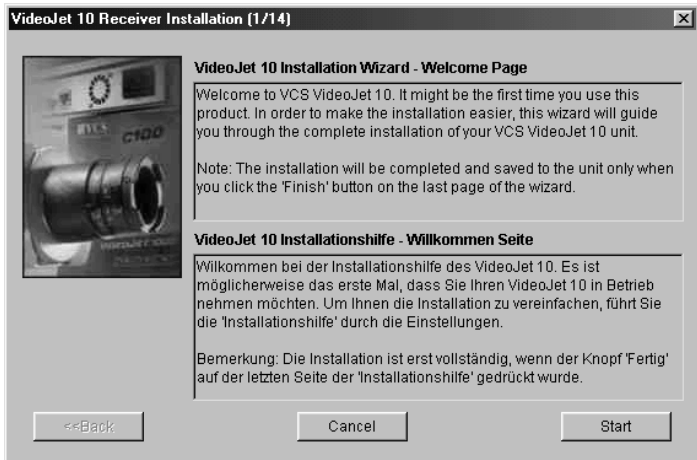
VideoJet 10 Receiver Installation (1/14)

C100

VideoJet 10 Installation Wizard - Welcome Page

Welcome to VCS VideoJet 10. It might be the first time you use this product. In order to make the installation easier, this wizard will guide you through the complete installation of your VCS VideoJet 10 unit.

Note: The installation will be completed and saved to the unit only when you click the 'Finish' button on the last page of the wizard.

VideoJet 10 Installationshilfe - Willkommen Seite

Wilkommen bei der Installationshilfe des VideoJet 10. Es ist möglicherweise das erste Mal, dass Sie Ihren VideoJet 10 in Betrieb nehmen möchten. Um Ihnen die Installation zu vereinfachen, führt Sie die 'Installationshilfe' durch die Einstellungen.

Bemerkung: Die Installation ist erst vollständig, wenn der Knopf 'Fertig' auf der letzten Seite der 'Installationshilfe' gedrückt wurde.

<<Back

Cancel

Start